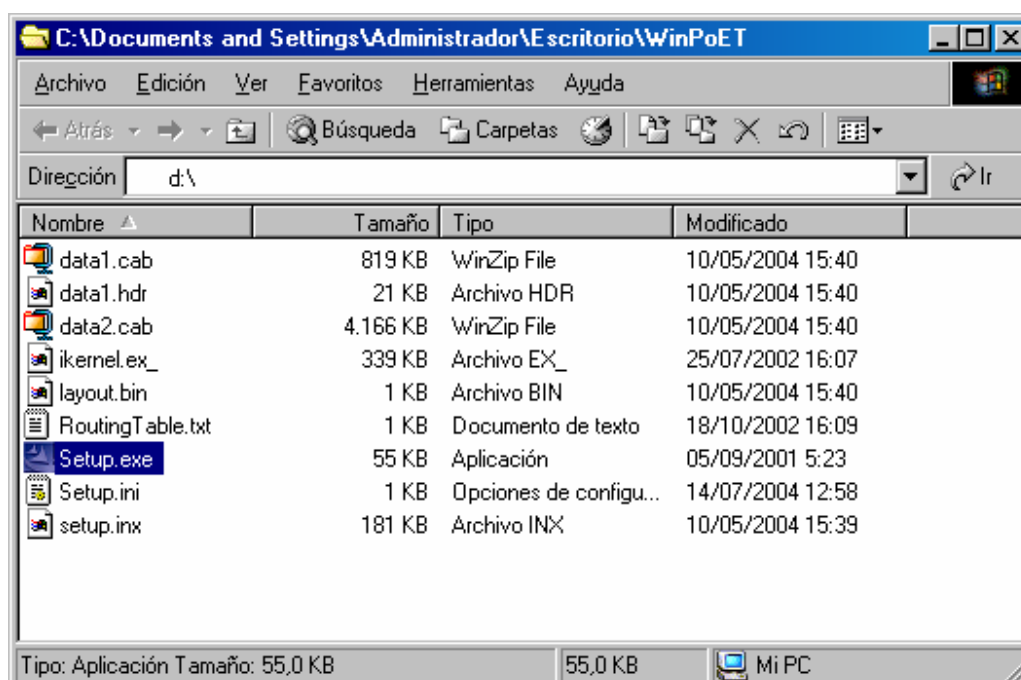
C:\Documents and Settings\Administrador\Escritorio\WinPoET

Archivo Edición Ver Favoritos Herramientas Ayuda

Atrás Búsqueda Carpetas

Dirección d:\ Ir

| Nombre | Tamaño | Tipo | Modificado |
|---|---|---|---|
| data1.cab | 819 KB | WinZip File | 10/05/2004 15:40 |
| data1.hdr | 21 KB | Archivo HDR | 10/05/2004 15:40 |
| data2.cab | 4.166 KB | WinZip File | 10/05/2004 15:40 |
| ikernel.ex_ | 339 KB | Archivo EX_ | 25/07/2002 16:07 |
| layout.bin | 1 KB | Archivo BIN | 10/05/2004 15:40 |
| RoutingTable.txt | 1 KB | Documento de texto | 18/10/2002 16:09 |
| Setup.exe | 55 KB | Aplicación | 05/09/2001 5:23 |
| Setup.ini | 1 KB | Opciones de configu... | 14/07/2004 12:58 |
| setup.inx | 181 KB | Archivo INX | 10/05/2004 15:39 |

Tipo: Aplicación Tamaño: 55,0 KB 55,0 KB Mi PC